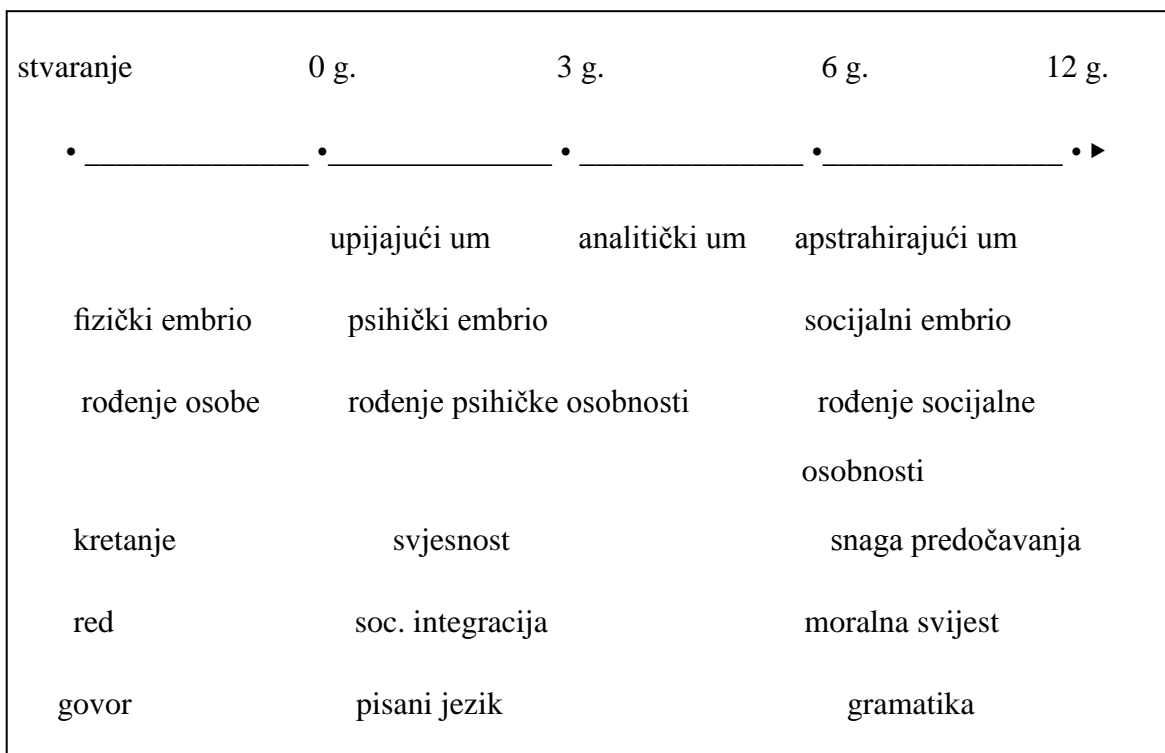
| stvaranje | 0 g. | 3 g. | 6 g. | 12 g. |
|---|---|---|---|---|
| | upijajući um | analitički um | apstrahirajući um | |
| fizički embrio | psihički embrio | | socijalni embrio | |
| rođenje osobe | rođenje psihičke osobnosti | | rođenje socijalne osobnosti | |
| kretanje | svjesnost | | snaga predočavanja | |
| red | soc. integracija | | moralna svijest | |
| govor | pisani jezik | | gramatika | |